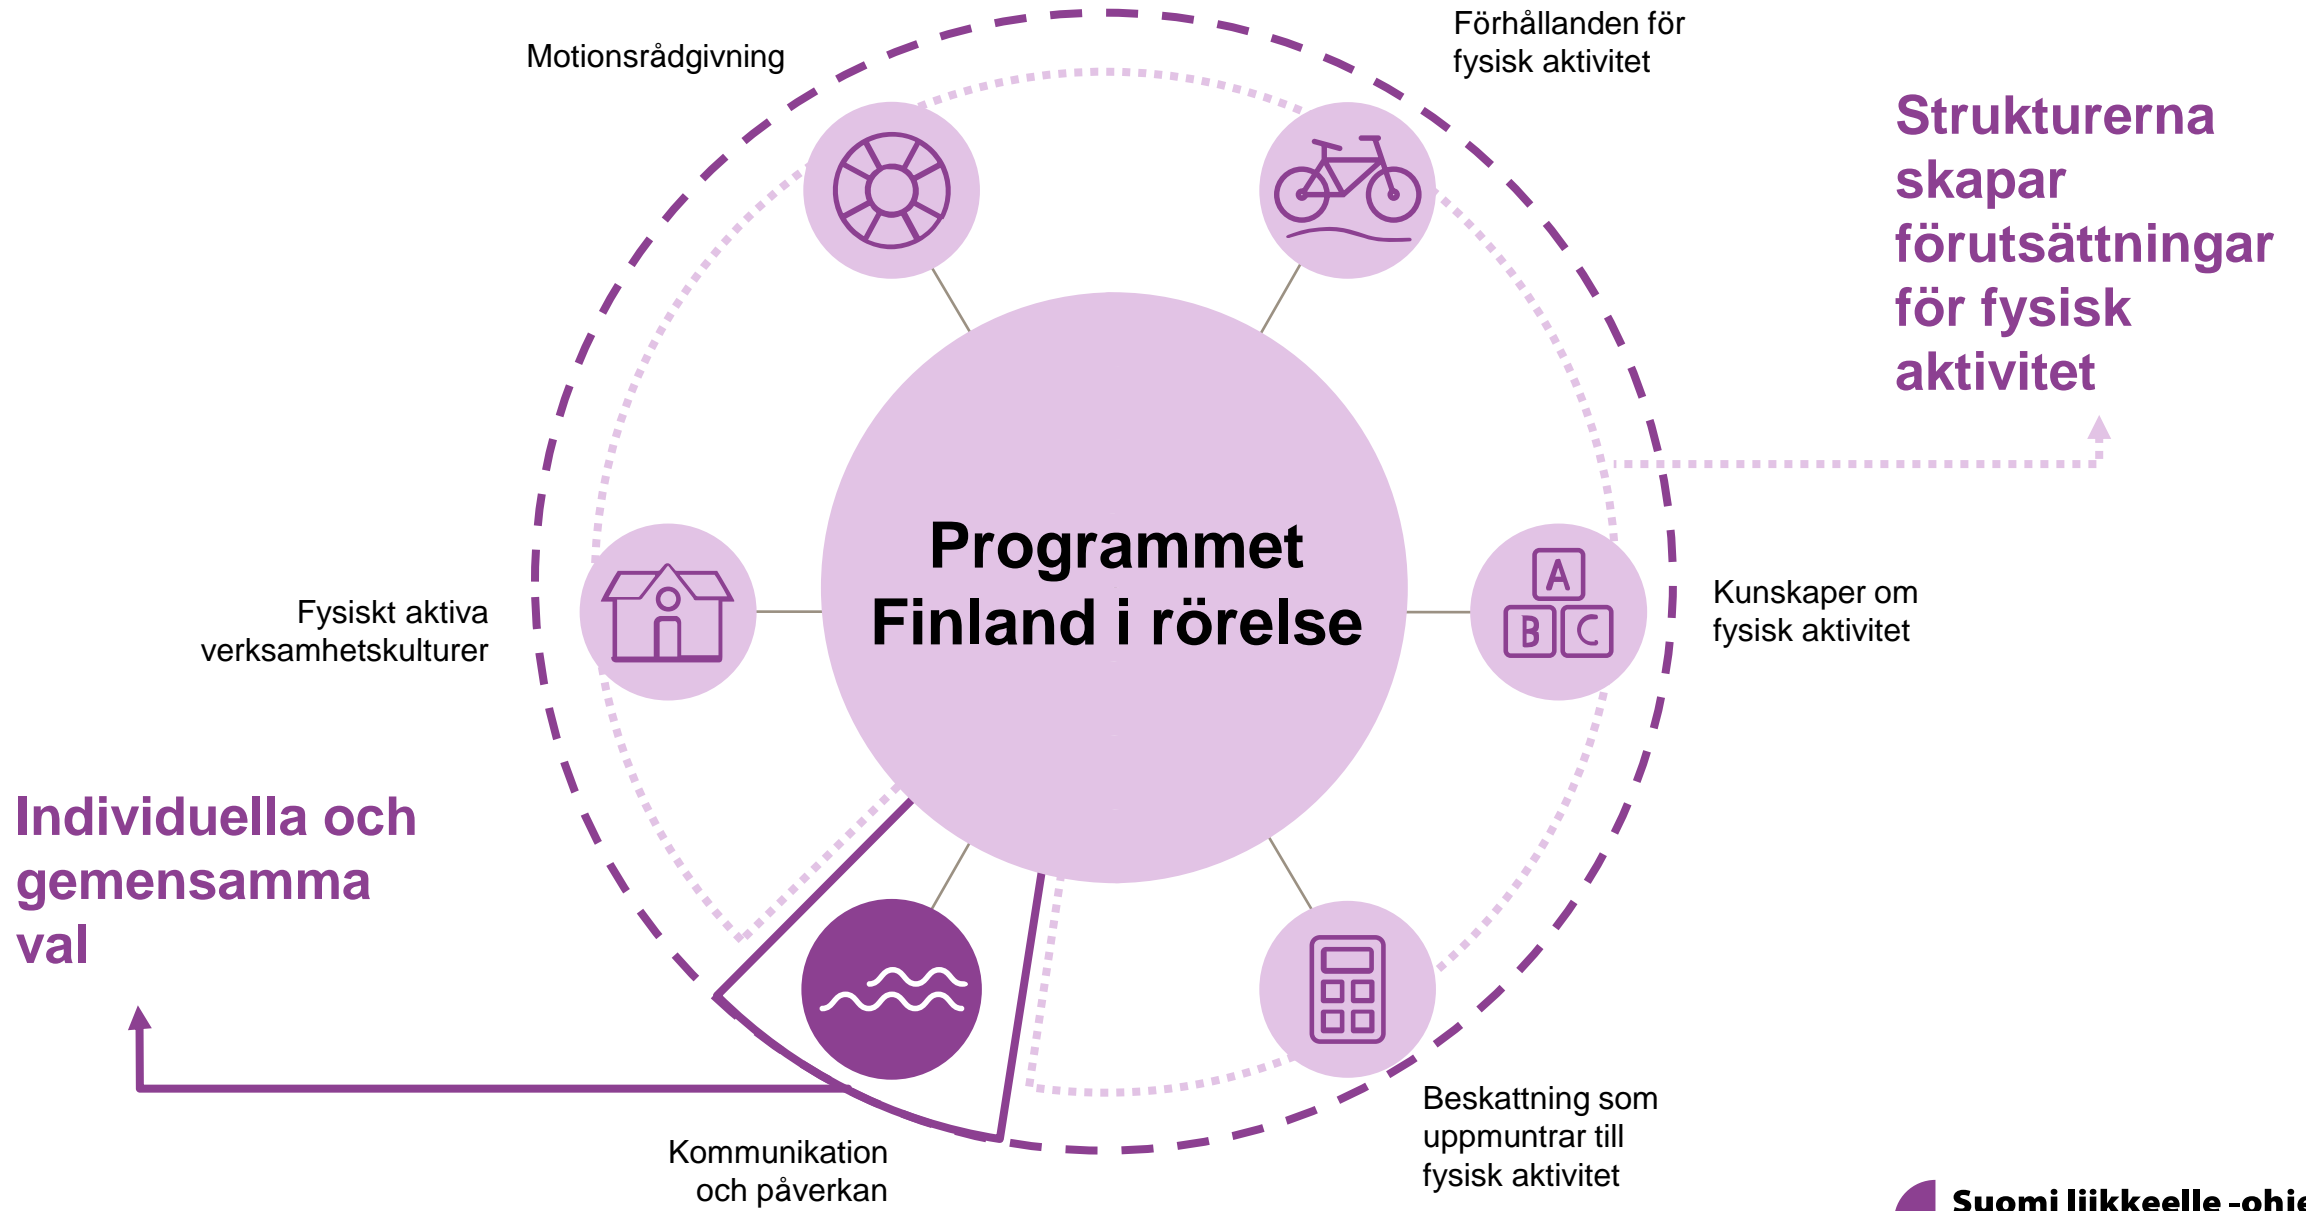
Motionsrådgivning

Förhållanden för fysisk aktivitet

Strukturerna skapar förutsättningar för fysisk aktivitet

Programmet Finland i rörelse

Fysiskt aktiva verksamhetskulturer

A
B C

Kunskaper om fysisk aktivitet

Individuella och gemensamma val

Kommunikation och påverkan

Beskattning som uppmuntrar till fysisk aktivitet

Suomi liikkeelle -ohje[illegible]